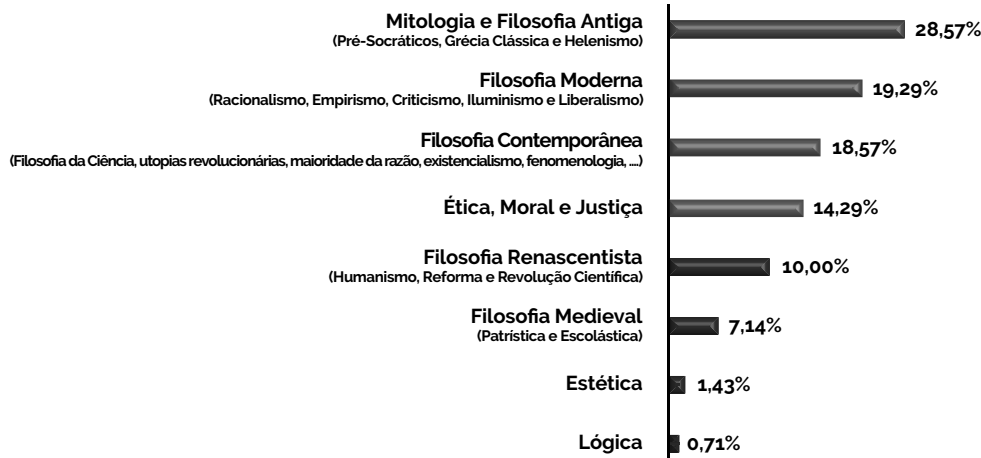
Mitologia e Filosofia Antiga
(Pré-Socráticos, Grécia Clássica e Helenismo)
28,57%

Filosofia Moderna
(Racionalismo, Empirismo, Criticismo, Iluminismo e Liberalismo)
19,29%

Filosofia Contemporânea
(Filosofia da Ciência, utopias revolucionárias, maioridade da razão, existencialismo, fenomenologia, ...)
18,57%

Ética, Moral e Justiça
14,29%

Filosofia Renascentista
(Humanismo, Reforma e Revolução Científica)
10,00%

Filosofia Medieval
(Patrística e Escolástica)
7,14%

Estética
1,43%

Lógica
0,71%